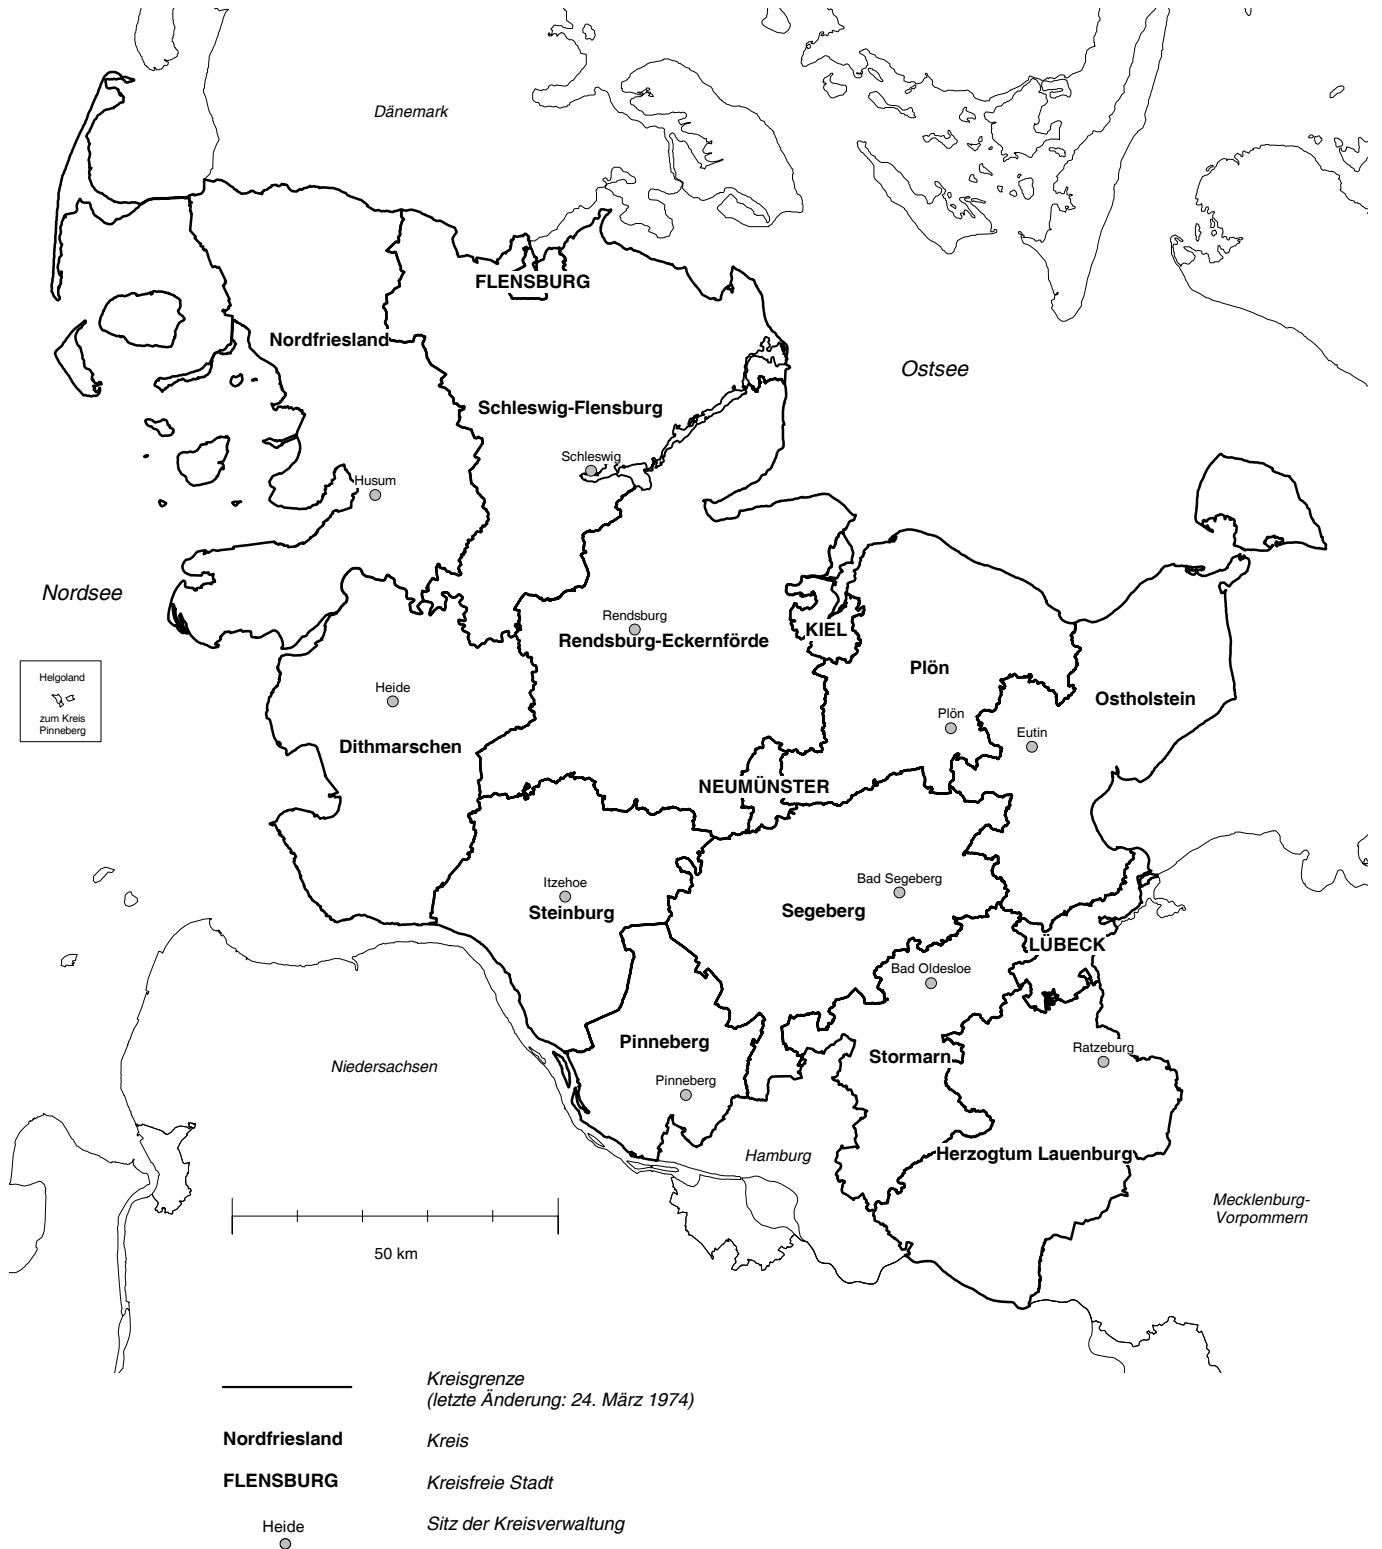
Dänemark

FLENSBURG

Nordfriesland

Ostsee

Schleswig-Flensburg

Schleswig

Husum

Nordsee

Rendsburg

Rendsburg-Eckernförde

KIEL

Plön

Helgoland

zum Kreis Pinneberg

Heide

Ostholstein

Plön

Eutin

Dithmarschen

NEUMÜNSTER

Bad Segeberg

Itzehoe

Steinburg

Segeberg

LÜBECK

Bad Oldesloe

Pinneberg

Ratzeburg

Stormarn

Niedersachsen

Pinneberg

Hamburg

Herzogtum Lauenburg

Mecklenburg-Vorpommern

50 km

Kreisgrenze
(letzte Änderung: 24. März 1974)

Nordfriesland Kreis

FLENSBURG Kreisfreie Stadt

Heide Sitz der Kreisverwaltung